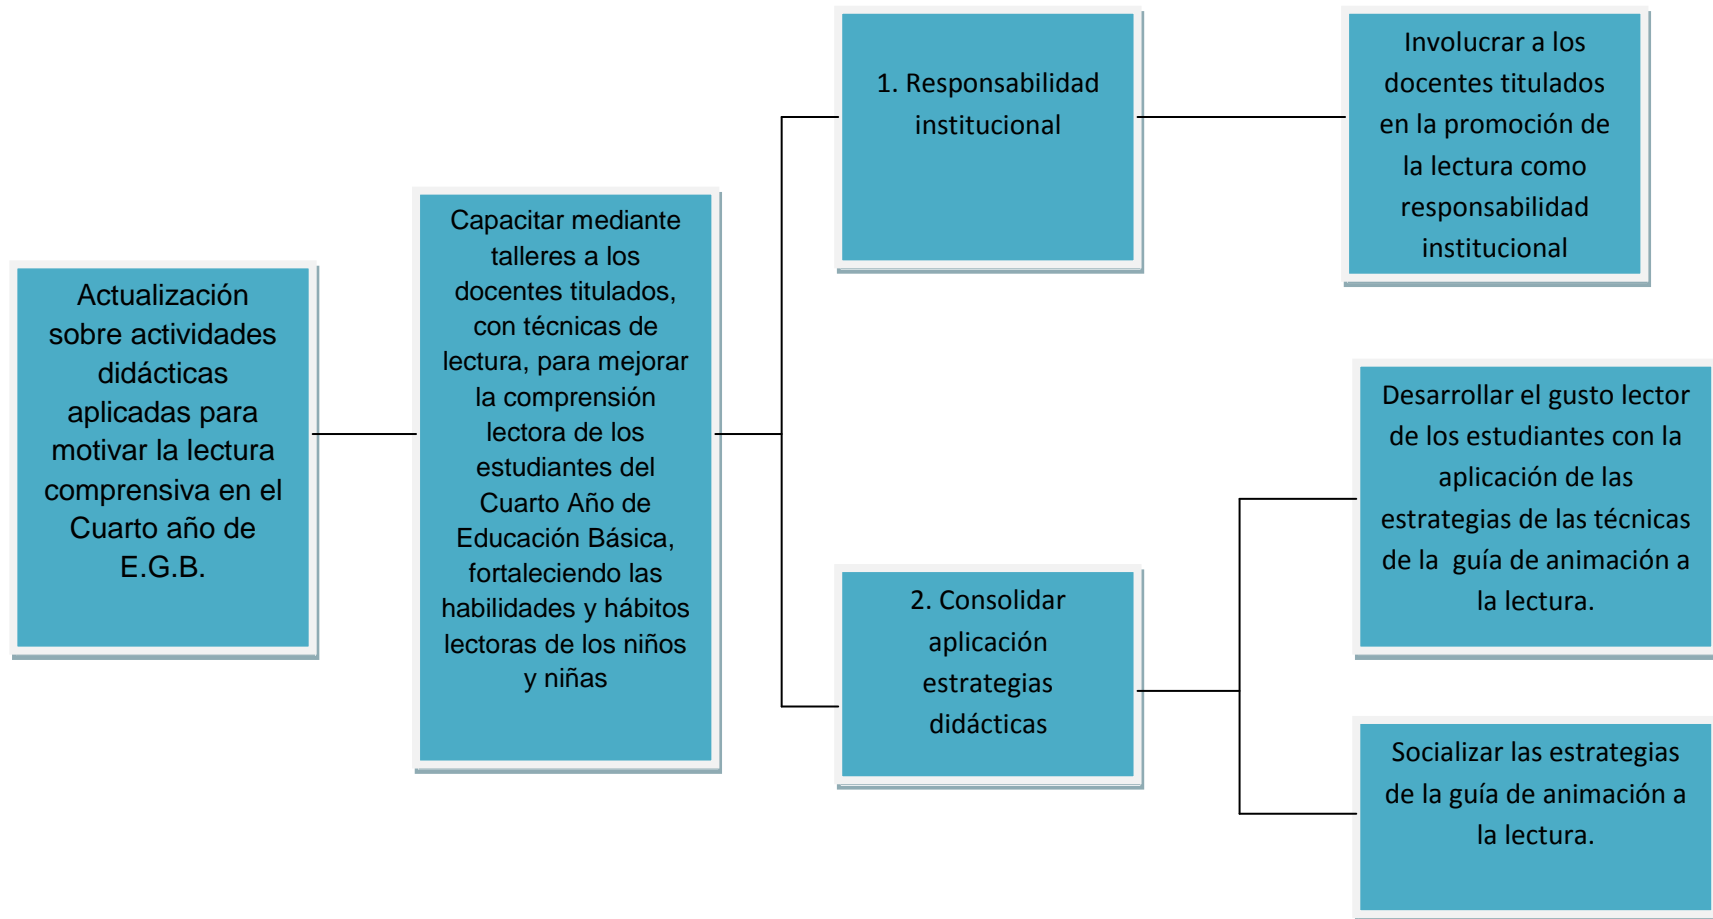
Actualización sobre actividades didácticas aplicadas para motivar la lectura comprensiva en el Cuarto año de E.G.B.

Capacitar mediante talleres a los docentes titulados, con técnicas de lectura, para mejorar la comprensión lectora de los estudiantes del Cuarto Año de Educación Básica, fortaleciendo las habilidades y hábitos lectoras de los niños y niñas

1. Responsabilidad institucional

Involucrar a los docentes titulados en la promoción de la lectura como responsabilidad institucional

2. Consolidar aplicación estrategias didácticas

Desarrollar el gusto lector de los estudiantes con la aplicación de las estrategias de las técnicas de la guía de animación a la lectura.

Socializar las estrategias de la guía de animación a la lectura.